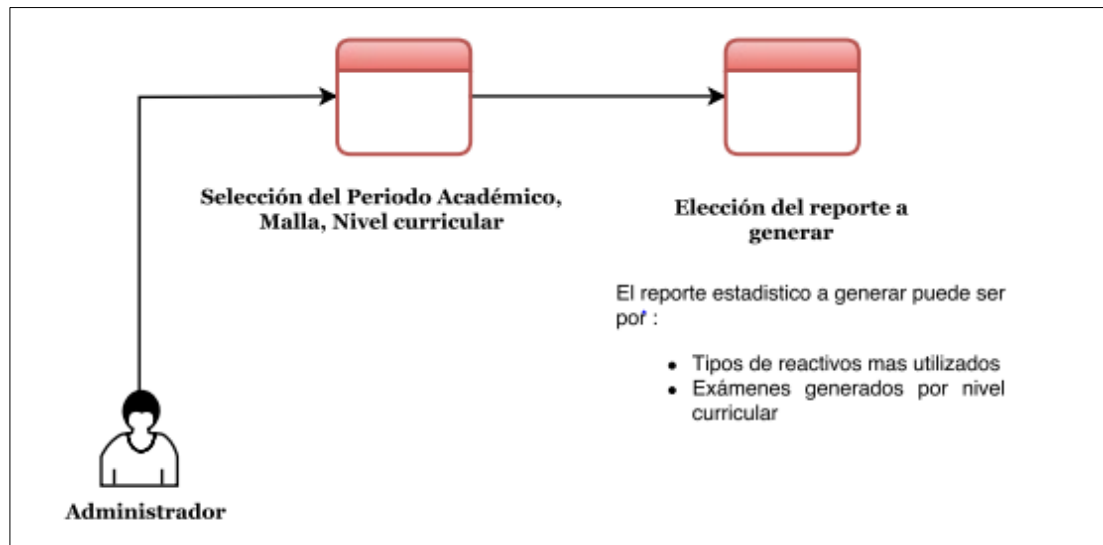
Selección del Periodo Académico, Malla, Nivel curricular

Elección del reporte a generar

El reporte estadistico a generar puede ser por :

- Tipos de reactivos mas utilizados
- Exámenes generados por nivel curricular

Administrador